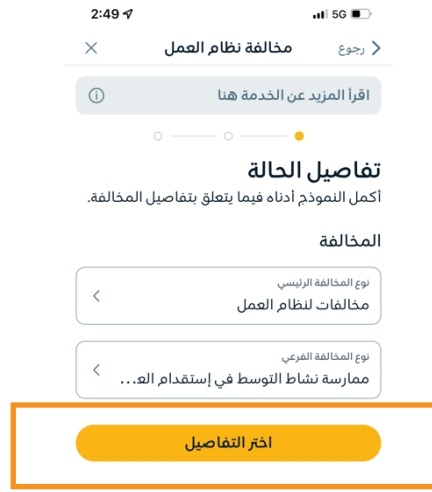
2:49 5G

رجوع مخالفة نظام العمل

اقرأ المزيد عن الخدمة هنا

تفاصيل الحالة
أكمل النموذج أدناه فيما يتعلق بتفاصيل المخالفة.

المخالفة

نوع المخالفة الرئيسي
مخالفات لنظام العمل

نوع المخالفة الفرعي
ممارسة نشاط التوسط في إستقدام العـ...

اختر التفاصيل